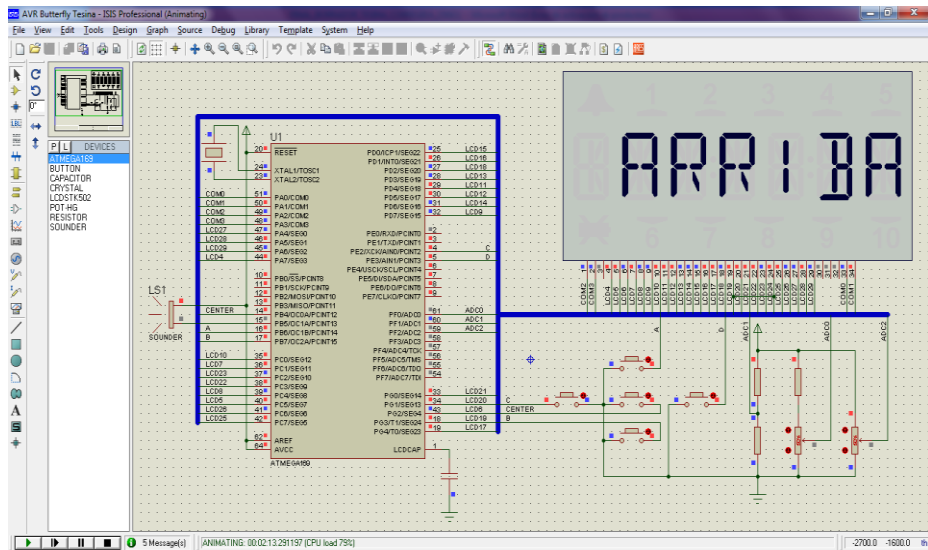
AVR Butterfly Tesina - ISIS Professional (Animating)

File View Edit Tools Design Graph Source Debug Library Template System Help

P L DEVICES
ATMEGA169
BUTTON
CAPACITOR
CRYSTAL
LCDSTK502
POT-HG
RESISTOR
SOUNDER

U1

RESET
XTAL1/TOSC1
XTAL2/TOSC2
PA0/COM0
PA1/COM1
PA2/COM2
PA3/COM3
PA4/SEG0
PA5/SEG1
PA6/SEG2
PA7/SEG3
PB0/SS/PCINT8
PB1/SCK/PCINT9
PB2/MOSI/PCINT10
PB3/MISO/PCINT11
PB4/OC0A/PCINT12
PB5/OC1A/PCINT13
PB6/OC1B/PCINT14
PB7/OC2A/PCINT15
PC0/SEG12
PC1/SEG11
PC2/SEG10
PC3/SEG9
PC4/SEG8
PC5/SEG7
PC6/SEG6
PC7/SEG5
AREF
AVCC

PD0/ICP1/SEG22
PD1/INT0/SEG21
PD2/SEG20
PD3/SEG19
PD4/SEG18
PD5/SEG17
PD6/SEG16
PD7/SEG15
PE0/RXD/PCINT0
PE1/TXD/PCINT1
PE2/XCK/AIN0/PCINT2
PE3/AIN1/PCINT3
PE4/USCK/SCL/PCINT4
PE5/DI/SDA/PCINT5
PE6/DO/PCINT6
PE7/CLKO/PCINT7
PF0/ADC0
PF1/ADC1
PF2/ADC2
PF3/ADC3
PF4/ADC4/TCK
PF5/ADC5/TMS
PF6/ADC6/TDO
PF7/ADC7/TDI
PG0/SEG14
PG1/SEG13
PG2/SEG4
PG3/T1/SEG24
PG4/T0/SEG23
LCDCAP
ATMEGA169

COM0 COM1 COM2 COM3 LCD4 LCD28 LCD29 LCD4
CENTER A B
LCD10 LCD7 LCD23 LCD22 LCD6 LCD5 LCD25 LCD26
LCD15 LCD16 LCD18 LCD13 LCD11 LCD12 LCD14 LCD9
C D
ADC0 ADC1 ADC2
LCD21 LCD20 LCD8 LCD19 LCD17
C CENTER B

LS1
SOUNDER

ARRIBA

1 2 3 4 5 6 7 8 9 10

A b ADC1 ADC0 ADC2

5 Message(s) ANIMATING: 00:02:13.291197 (CPU load 79%) -2700.0 -1600.0 th